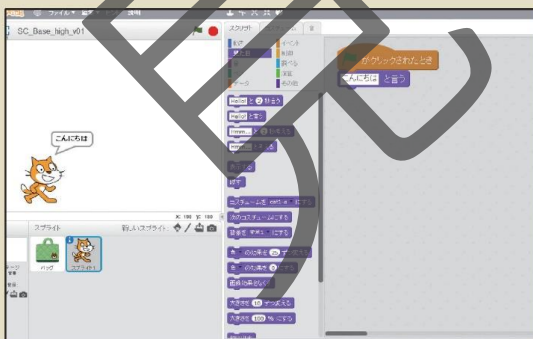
ファイル 編集 説明

SC_Base_high_v01

こんにちは

スクリプト

イベント
制御
調べる
演算
その他
データ

Hello! と 2 秒言う
Hello! と言う
Hmm... と 2 秒考える
Hmm... と考える

表示する
隠す

コスチュームを costume1 にする
次のコスチュームにする
背景を 背景1 にする

色 の効果を 25 ずつ変える
色 の効果を 0 にする
画像効果をなくす

大きさを 10 ずつ変える
大きさを 100 % にする

がクリックされたとき
こんにちは と言う

x: 100 y: 100

スプライト
新しいスプライト:

バッグ
スプライト1